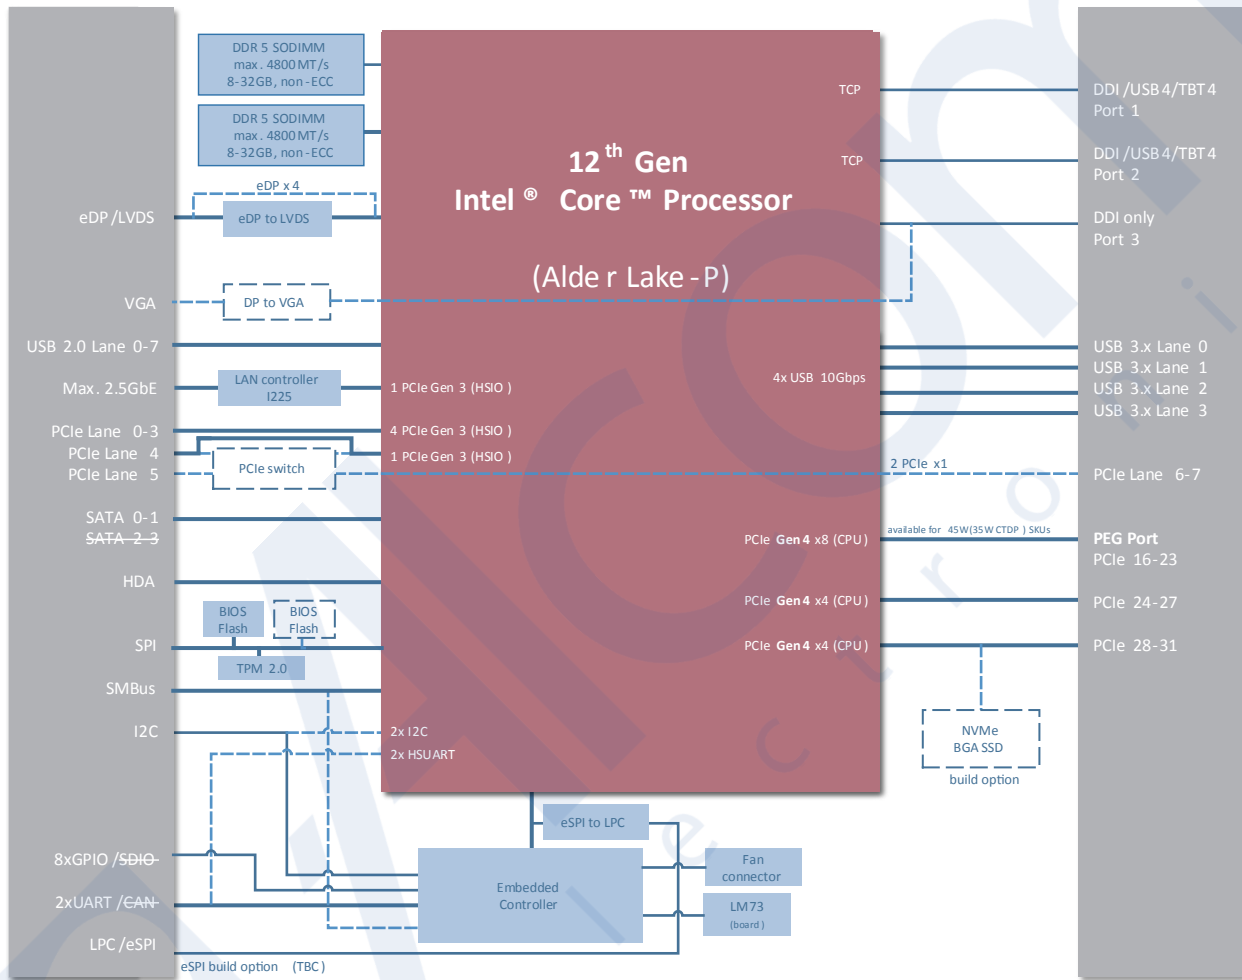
DDR 5 SODIMM
max. 4800 MT/s
8-32GB, non-ECC

DDR 5 SODIMM
max. 4800 MT/s
8-32GB, non-ECC

12$^{th}$ Gen
Intel ® Core ™ Processor

(Alder Lake-P)

TCP
TCP

DDI /USB4/TBT4
Port 1

DDI /USB4/TBT4
Port 2

DDI only
Port 3

eDP x 4
eDP /LVDS
eDP to LVDS

VGA
DP to VGA

USB 2.0 Lane 0-7

Max. 2.5GbE
LAN controller
I225
1 PCIe Gen 3 (HSIO )

4x USB 10Gbps

USB 3.x Lane 0
USB 3.x Lane 1
USB 3.x Lane 2
USB 3.x Lane 3

PCIe Lane 0-3
PCIe Lane 4
PCIe Lane 5
PCIe switch
4 PCIe Gen 3 (HSIO )
1 PCIe Gen 3 (HSIO )
2 PCIe x1
PCIe Lane 6-7

SATA 0-1
SATA 2-3

available for 45W(35W CTDP ) SKUs
PCIe Gen4 x8 (CPU)
PEG Port
PCIe 16-23

HDA

PCIe Gen4 x4 (CPU)
PCIe 24-27

BIOS
Flash
BIOS
Flash

SPI
TPM 2.0
PCIe Gen4 x4 (CPU)
PCIe 28-31

SMBus

NVMe
BGA SSD
build option

I2C
2x I2C
2x HSUART

eSPI to LPC

8xGPIO /SDIO
2xUART /CAN
LPC /eSPI

Embedded
Controller

Fan
connector

LM73
(board)

eSPI build option (TBC)